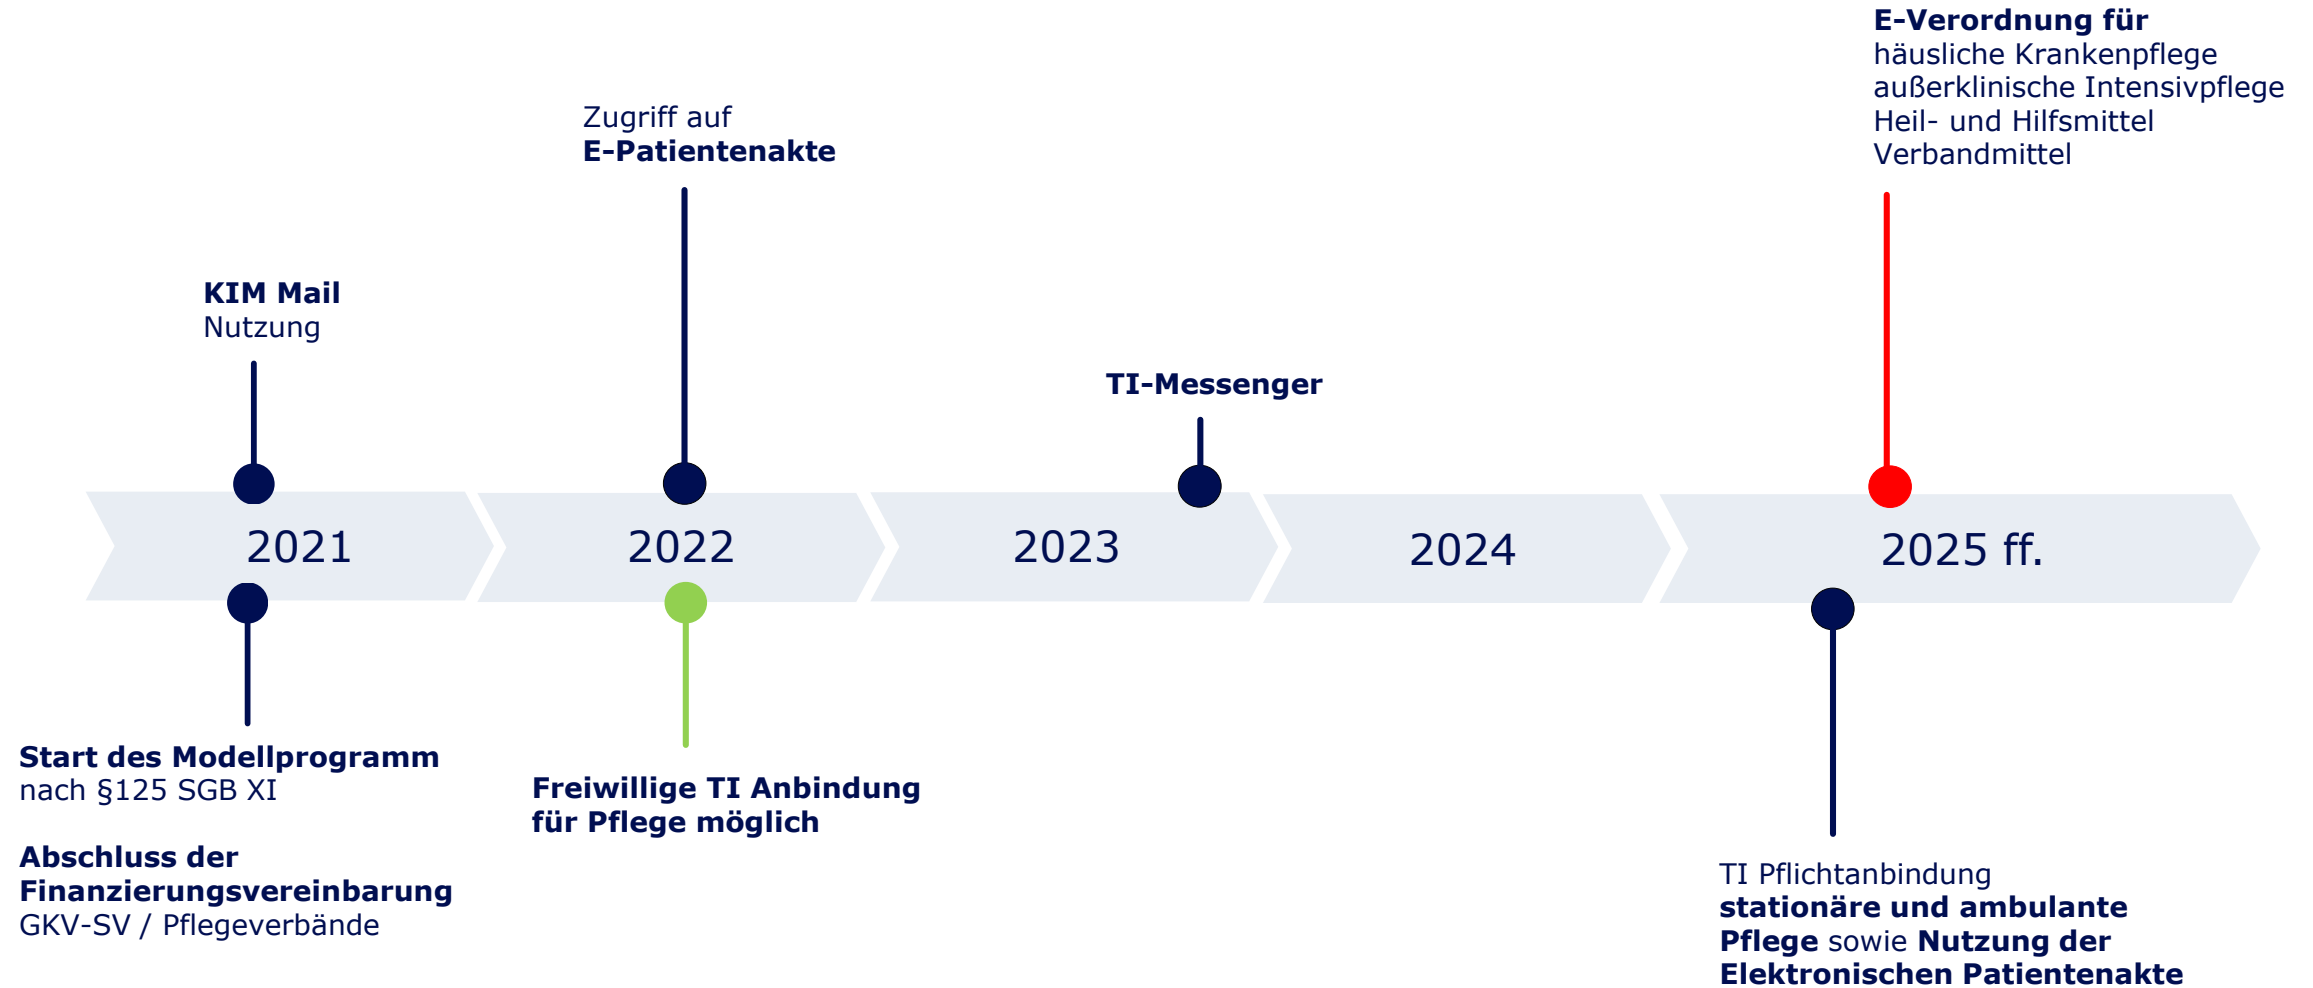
E-Verordnung für
häusliche Krankenpflege
außerklinische Intensivpflege
Heil- und Hilfsmittel
Verbandmittel

Zugriff auf
E-Patientenakte

KIM Mail
Nutzung

TI-Messenger

2021

2022

2023

2024

2025 ff.

Start des Modellprogramm
nach §125 SGB XI

Abschluss der Finanzierungsvereinbarung
GKV-SV / Pflegeverbände

Freiwillige TI Anbindung für Pflege möglich

TI Pflichtanbindung
stationäre und ambulante Pflege sowie Nutzung der Elektronischen Patientenakte